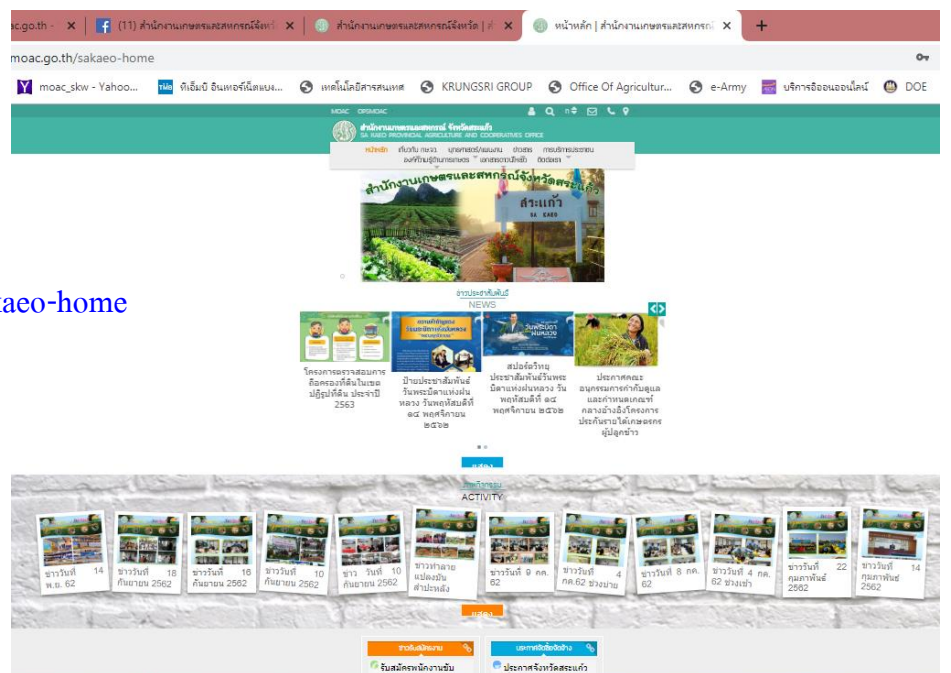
ac.go.th - ✕ (11) สำนักงานเกษตรและสหกรณ์จังหวั ✕ สำนักงานเกษตรและสหกรณ์จังหวัด | ห ✕ หน้าหลัก | สำนักงานเกษตรและสหกรณ ✕ +

moac.go.th/sakaeo-home

moac_skw - Yahoo... ทีเอ็มบี อินเทอร์เน็ตแบง... เทคโนโลยีสารสนเทศ KRUNGSRI GROUP Office Of Agricultur... e-Army บริการอ้อยออนไลน์ DOE

MOAC OPSMOAC

สำนักงานเกษตรและสหกรณ์จังหวัดสระแก้ว
SA KAEO PROVINCIAL AGRICULTURE AND COOPERATIVES OFFICE

หน้าหลัก เกี่ยวกับ กษ.จว. บุคลากรยุทธศาสตร์/แผนงาน ข่าวสาร การบริการประชาชน องค์ความรู้ด้านการเกษตร เอกสารดาวน์โหลด ติดต่อเรา

สำนักงานเกษตรและสหกรณ์จังหวัดสระแก้ว

สระแก้ว
SA KAEO

aeo-home

ข่าวประชาสัมพันธ์
NEWS

โครงการตรวจสอบการถือครองที่ดินในเขตปฏิรูปที่ดิน ประจำปี 2563

ป้ายประชาสัมพันธ์ วันพระบิดาแห่งฝนหลวง วันพฤหัสบดีที่ ๑๔ พฤศจิกายน ๒๕๖๒

สปอตวิทยุ ประชาสัมพันธ์วันพระบิดาแห่งฝนหลวง วันพฤหัสบดีที่ ๑๔ พฤศจิกายน ๒๕๖๒

ประกาศคณะอนุกรรมการกำกับดูแลและกำหนดเกณฑ์กลางอ้างอิงโครงการประกันรายได้เกษตรกรผู้ปลูกข้าว

แสดง

กิจกรรม
ACTIVITY

ข่าววันที่ 14 พ.ย. 62

ข่าววันที่ 18 กันยายน 2562

ข่าววันที่ 16 กันยายน 2562

ข่าววันที่ 10 กันยายน 2562

ข่าว วันที่ 10 กันยายน 2562

ข่าวทำลายแปลงมันสำปะหลัง

ข่าววันที่ 9 กค. 62

ข่าววันที่ 4 กค.62 ช่วงบ่าย

ข่าววันที่ 8 กค. 62

ข่าววันที่ 4 กค. 62 ช่วงเช้า

ข่าววันที่ 22 กุมภาพันธ์ 2562

ข่าววันที่ 14 กุมภาพันธ์ 2562

แสดง

ข่าวรับสมัครงาน

ประกาศจัดซื้อจัดจ้าง

รับสมัครพนักงานขับ

ประกาศจังหวัดสระแก้ว